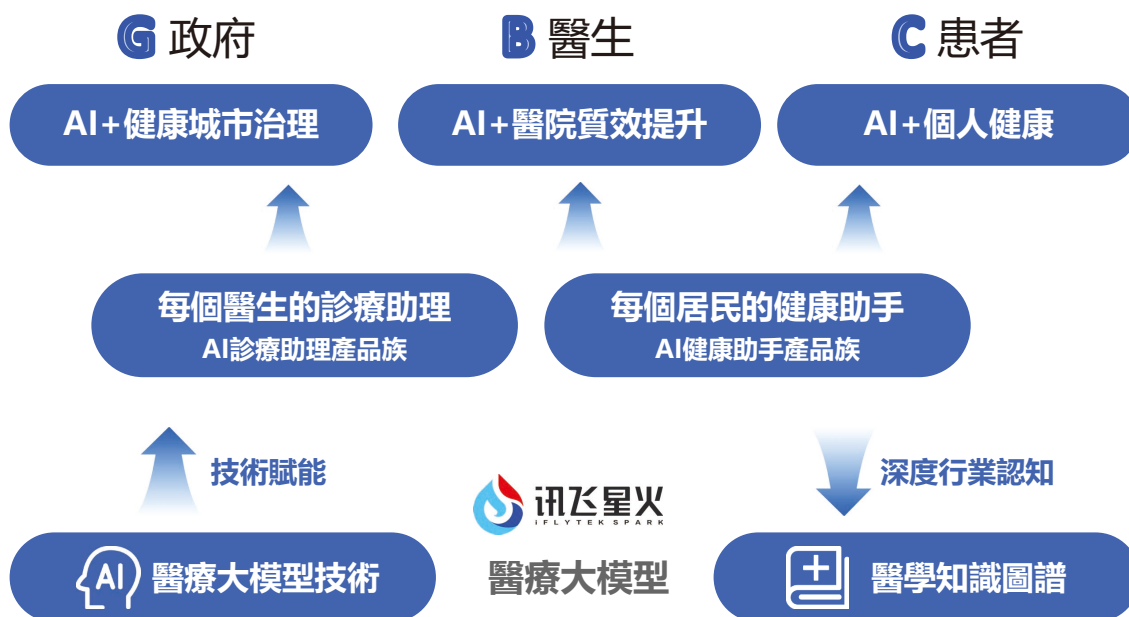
G 政府

B 醫生

C 患者

AI+健康城市治理

AI+醫院質效提升

AI+個人健康

每個醫生的診療助理
AI診療助理產品族

每個居民的健康助手
AI健康助手產品族

技術賦能

深度行業認知

讯飞星火
iFLYTEK SPARK

醫療大模型

AI 醫療大模型技術

醫學知識圖譜